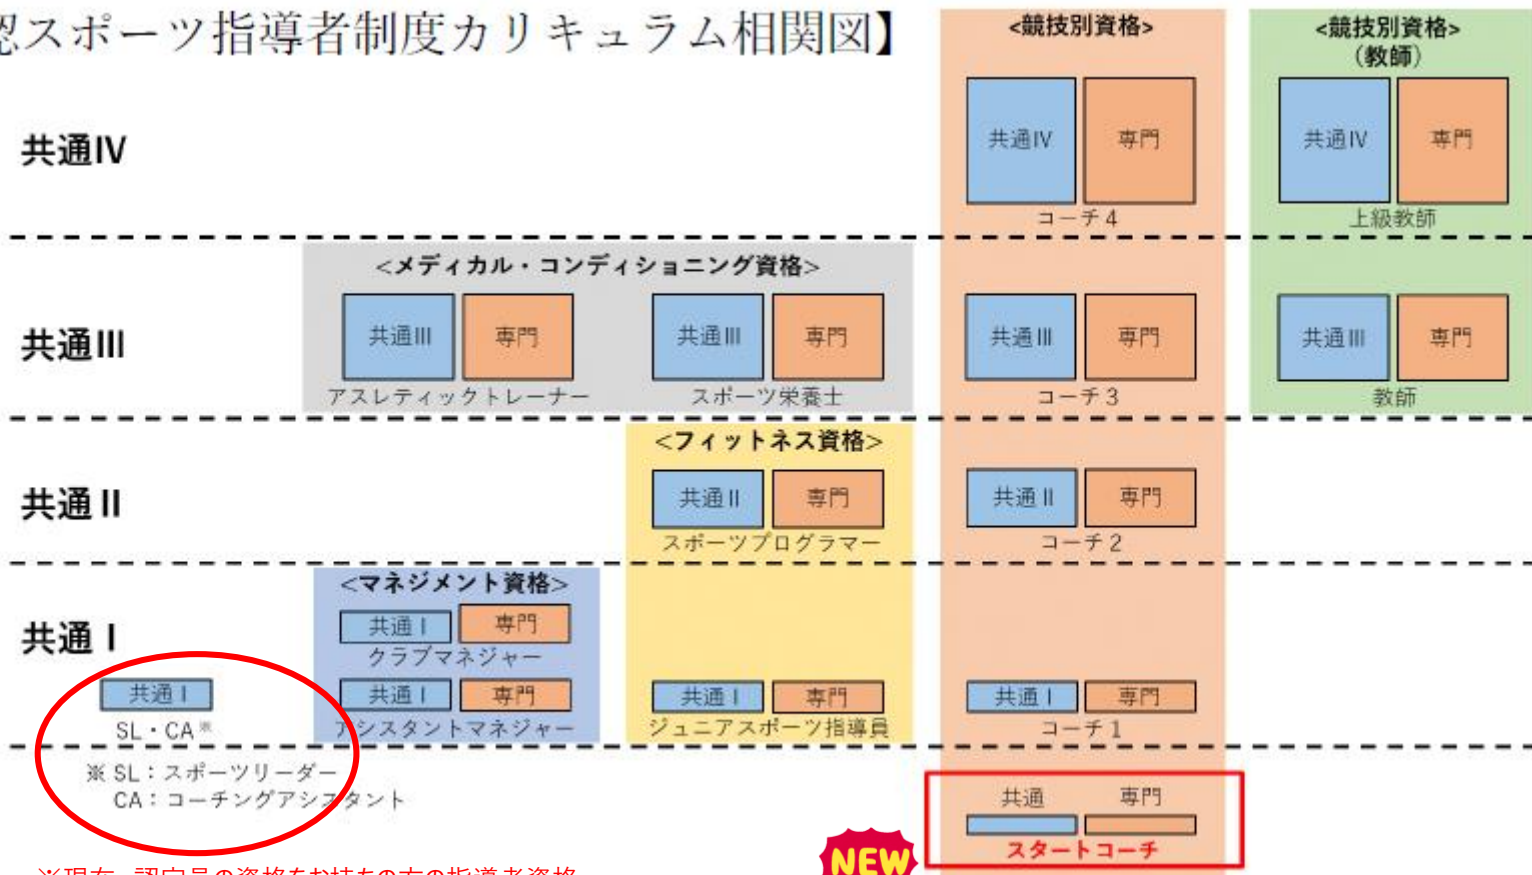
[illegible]スポーツ指導者制度カリキュラム相関図】

<競技別資格>

<競技別資格>
(教師)

共通IV

共通IV
専門
コーチ4

共通IV
専門
上級教師

<メディカル・コンディショニング資格>

共通III

共通III
専門
アスレティックトレーナー

共通III
専門
スポーツ栄養士

共通III
専門
コーチ3

共通III
専門
教師

<フィットネス資格>

共通II

共通II
専門
スポーツプログラマー

共通II
専門
コーチ2

<マネジメント資格>

共通I

共通I
専門
クラブマネジャー

共通I
SL・CA※

共通I
専門
アシスタントマネジャー

共通I
専門
ジュニアスポーツ指導員

共通I
専門
コーチ1

※ SL:スポーツリーダー
CA:コーチングアシスタント

共通
専門
スタートコーチ

NEW

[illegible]